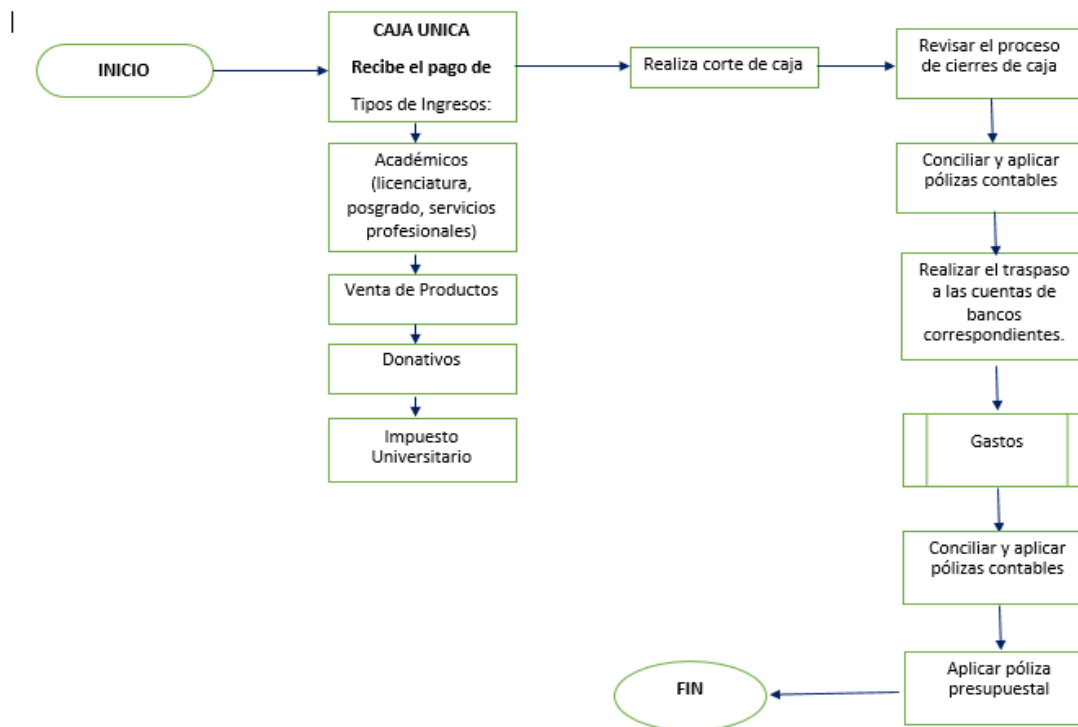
INICIO

CAJA UNICA

Recibe el pago de

Tipos de Ingresos:

Académicos (licenciatura, posgrado, servicios profesionales)

Venta de Productos

Donativos

Impuesto Universitario

Realiza corte de caja

Revisar el proceso de cierres de caja

Conciliar y aplicar pólizas contables

Realizar el traspaso a las cuentas de bancos correspondientes.

Gastos

Conciliar y aplicar pólizas contables

Aplicar póliza presupuestal

FIN